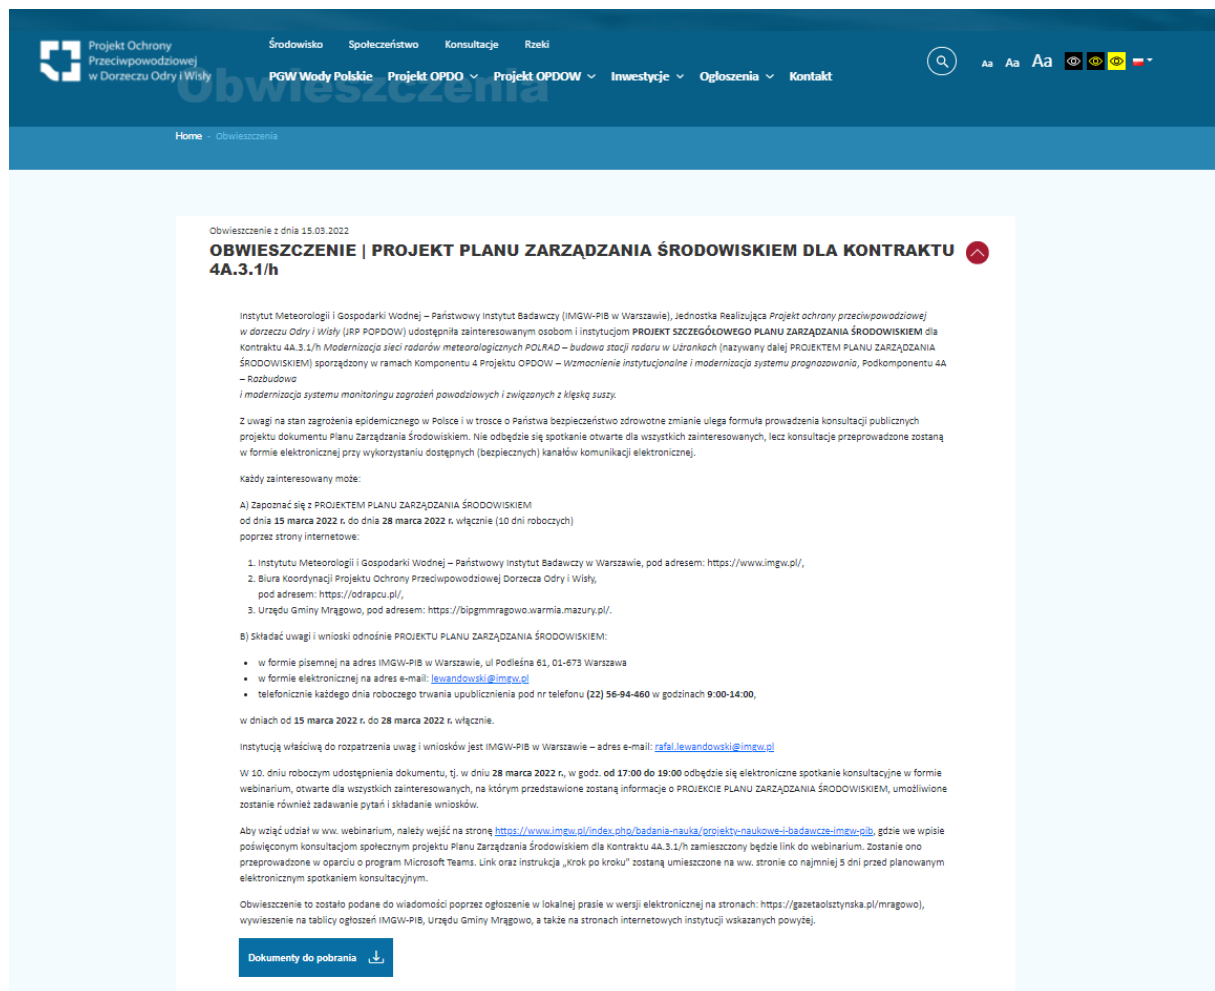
Projekt Ochrony Przeciwpowodziowej w Dorzeczu Odry i Wisły

Środowisko Społeczeństwo Konsultacje Rzeki

PGW Wody Polskie Projekt OPDO Projekt OPDOW Inwestycje Ogłoszenia Kontakt

Aa Aa Aa

Obwieszczenia

Home - Obwieszczenia

Obwieszczenie z dnia 15.03.2022

OBWIESZCZENIE | PROJEKT PLANU ZARZĄDZANIA ŚRODOWISKIEM DLA KONTRAKTU 4A.3.1/h

Instytut Meteorologii i Gospodarki Wodnej – Państwowy Instytut Badawczy (IMGW-PIB w Warszawie), Jednostka Realizująca Projekt ochrony przeciwpowodziowej w dorzeczu Odry i Wisły (JRP POPDOW) udostępniła zainteresowanym osobom i instytucjom PROJEKT SZCZEGÓŁOWEGO PLANU ZARZĄDZANIA ŚRODOWISKIEM dla Kontraktu 4A.3.1/h Modernizacja sieci radarów meteorologicznych POLRAD – budowa stacji radaru w Użrankach (nazywany dalej PROJEKTEM PLANU ZARZĄDZANIA ŚRODOWISKIEM) sporządzony w ramach Komponentu 4 Projektu OPDOW – Wzmocnienie instytucjonalne i modernizacja systemu prognozowania, Podkomponentu 4A – Rozbudowa
i modernizacja systemu monitoringu zagrożeń powodziowych i związanych z klęską suszy.

Z uwagi na stan zagrożenia epidemicznego w Polsce i w trosce o Państwa bezpieczeństwo zdrowotne zmianie ulega formuła prowadzenia konsultacji publicznych projektu dokumentu Planu Zarządzania Środowiskiem. Nie odbędzie się spotkanie otwarte dla wszystkich zainteresowanych, lecz konsultacje przeprowadzone zostaną w formie elektronicznej przy wykorzystaniu dostępnych (bezpiecznych) kanałów komunikacji elektronicznej.

Każdy zainteresowany może:

A) Zapoznać się z PROJEKTEM PLANU ZARZĄDZANIA ŚRODOWISKIEM
od dnia 15 marca 2022 r. do dnia 28 marca 2022 r. włącznie (10 dni roboczych)
poprzez strony internetowe:

1. Instytutu Meteorologii i Gospodarki Wodnej – Państwowy Instytut Badawczy w Warszawie, pod adresem: https://www.imgw.pl/,
2. Biura Koordynacji Projektu Ochrony Przeciwpowodziowej Dorzecza Odry i Wisły, pod adresem: https://odrapcu.pl/,
3. Urzędu Gminy Mrągowo, pod adresem: https://bipgmmragowo.warmia.mazury.pl/.

B) Składać uwagi i wnioski odnośnie PROJEKTU PLANU ZARZĄDZANIA ŚRODOWISKIEM:

- w formie pisemnej na adres IMGW-PIB w Warszawie, ul Podleśna 61, 01-673 Warszawa
- w formie elektronicznej na adres e-mail: lewandowski@imgw.pl
- telefonicznie każdego dnia roboczego trwania upublicznienia pod nr telefonu (22) 56-94-460 w godzinach 9:00-14:00,

w dniach od 15 marca 2022 r. do 28 marca 2022 r. włącznie.

Instytucją właściwą do rozpatrzenia uwag i wniosków jest IMGW-PIB w Warszawie – adres e-mail: rafal.lewandowski@imgw.pl

W 10. dniu roboczym udostępnienia dokumentu, tj. w dniu 28 marca 2022 r., w godz. od 17:00 do 19:00 odbędzie się elektroniczne spotkanie konsultacyjne w formie webinarium, otwarte dla wszystkich zainteresowanych, na którym przedstawione zostaną informacje o PROJEKCIE PLANU ZARZĄDZANIA ŚRODOWISKIEM, umożliwione zostanie również zadawanie pytań i składanie wniosków.

Aby wziąć udział w ww. webinarium, należy wejść na stronę https://www.imgw.pl/index.php/badania-nauka/projekty-naukowe-i-badawcze-imgw-pib, gdzie we wpisie poświęconym konsultacjom społecznym projektu Planu Zarządzania Środowiskiem dla Kontraktu 4A.3.1/h zamieszczony będzie link do webinarium. Zostanie ono przeprowadzone w oparciu o program Microsoft Teams. Link oraz instrukcja „Krok po kroku" zostaną umieszczone na ww. stronie co najmniej 5 dni przed planowanym elektronicznym spotkaniem konsultacyjnym.

Obwieszczenie to zostało podane do wiadomości poprzez ogłoszenie w lokalnej prasie w wersji elektronicznej na stronach: https://gazetaolsztynska.pl/mragowo), wywieszenie na tablicy ogłoszeń IMGW-PIB, Urzędu Gminy Mrągowo, a także na stronach internetowych instytucji wskazanych powyżej.

Dokumenty do pobrania